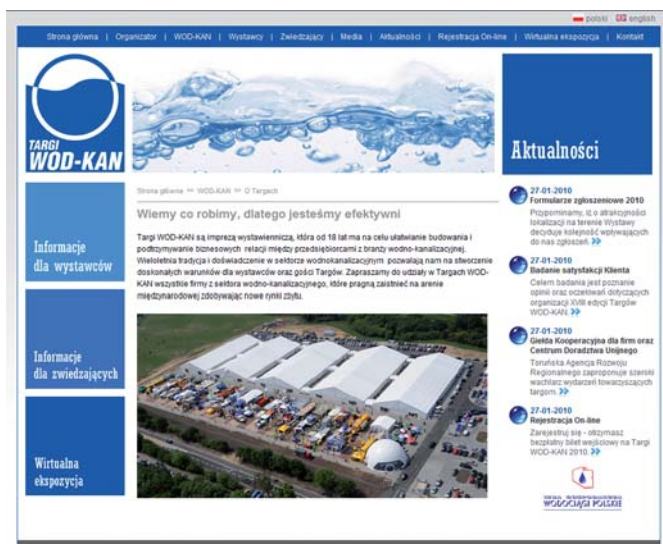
polski english

Strona główna | Organizator | WOD-KAN | Wystawcy | Zwiedzający | Media | Aktualności | Rejestracja On-line | Wirtualna ekspozycja | Kontakt

TARGI WOD-KAN

Aktualności

Informacje dla wystawców

Informacje dla zwiedzających

Wirtualna ekspozycja

Strona główna >> WOD-KAN >> O Targach

Wiemy co robimy, dlatego jesteśmy efektywni

Targi WOD-KAN są imprezą wystawienniczą, która od 18 lat ma na celu ułatwianie budowania i podtrzymywanie biznesowych relacji między przedsiębiorcami z branży wodno-kanalizacyjnej. Wieloletnia tradycja i doświadczenie w sektorze wodnokanalizacyjnym pozwalają nam na stworzenie doskonałych warunków dla wystawców oraz gości Targów. Zapraszamy do udziału w Targach WOD-KAN wszystkie firmy z sektora wodno-kanalizacyjnego, które pragną zaistnieć na arenie międzynarodowej zdobywając nowe rynki zbytu.

27-01-2010
Formularze zgłoszeniowe 2010
Przypominamy, iż o atrakcyjności lokalizacji na terenie Wystawy decyduje kolejność wpływających do nas zgłoszeń. >>

27-01-2010
Badanie satysfakcji Klienta
Celem badania jest poznanie opinii oraz oczekiwań dotyczących organizacji XVIII edycji Targów WOD-KAN. >>

27-01-2010
Giełda Kooperacyjna dla firm oraz Centrum Doradztwa Unijnego
Toruńska Agencja Rozwoju Regionalnego zaproponuje szeroki wachlarz wydarzeń towarzyszących targom. >>

27-01-2010
Rejestracja On-line
Zarejestruj się - otrzymasz bezpłatny bilet wejściowy na Targi WOD-KAN 2010. >>

WODOCIĄGI POLSKIE